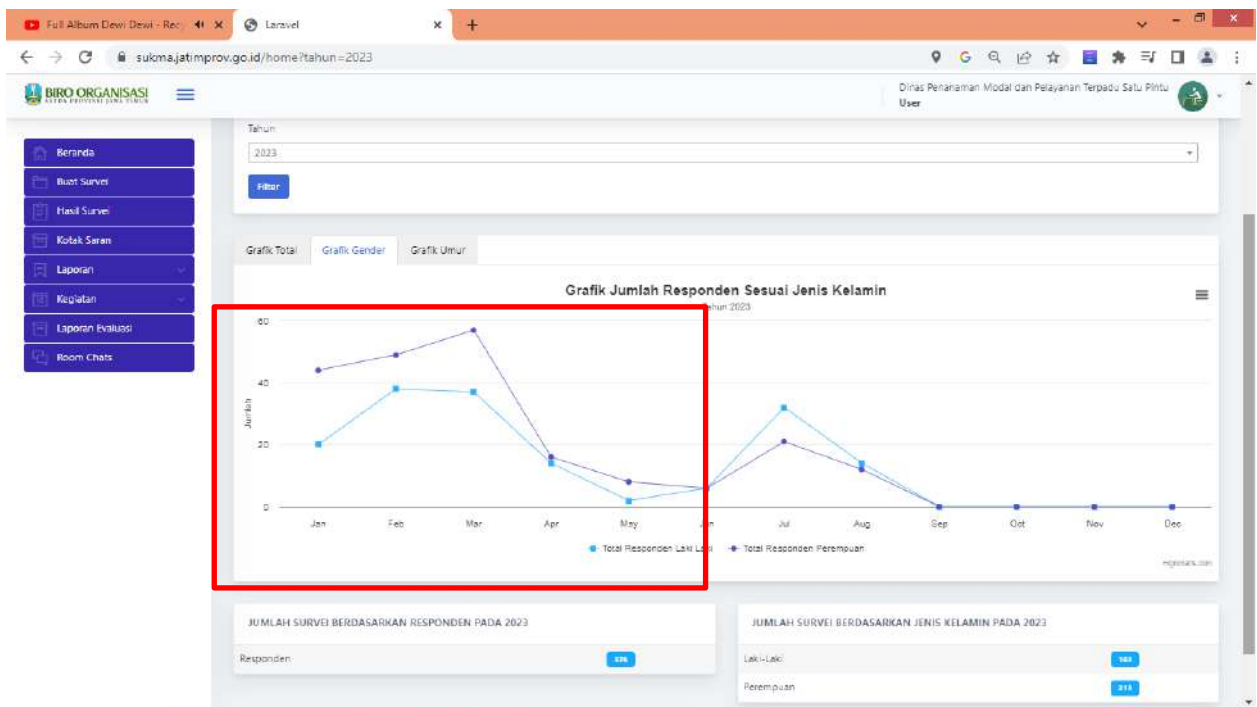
Full Album Dewi Dewi - Rec
Laravel
sukma.jatimprov.go.id/home?tahun=2023

BIRO ORGANISASI
SEKRETARIAT DAERAH PROVINSI JAWA TIMUR

Dinas Penanaman Modal dan Pelayanan Terpadu Satu Pintu
User

Beranda
Buat Survei
Hasil Survei
Kotak Saran
Laporan
Kegiatan
Laporan Evaluasi
Room Chats

Tahun
2023
Filter

Grafik Total
Grafik Gender
Grafik Umur

Grafik Jumlah Responden Sesuai Jenis Kelamin
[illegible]hun 2023

60
40
20
0
Jumlah

Jan
Feb
Mar
Apr
May
Jun
Jul
Aug
Sep
Oct
Nov
Dec

Total Responden Laki-Laki
Total Responden Perempuan

Highcharts.com

JUMLAH SURVEI BERDASARKAN RESPONDEN PADA 2023
Responden
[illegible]

JUMLAH SURVEI BERDASARKAN JENIS KELAMIN PADA 2023
Laki-Laki
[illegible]
Perempuan
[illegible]